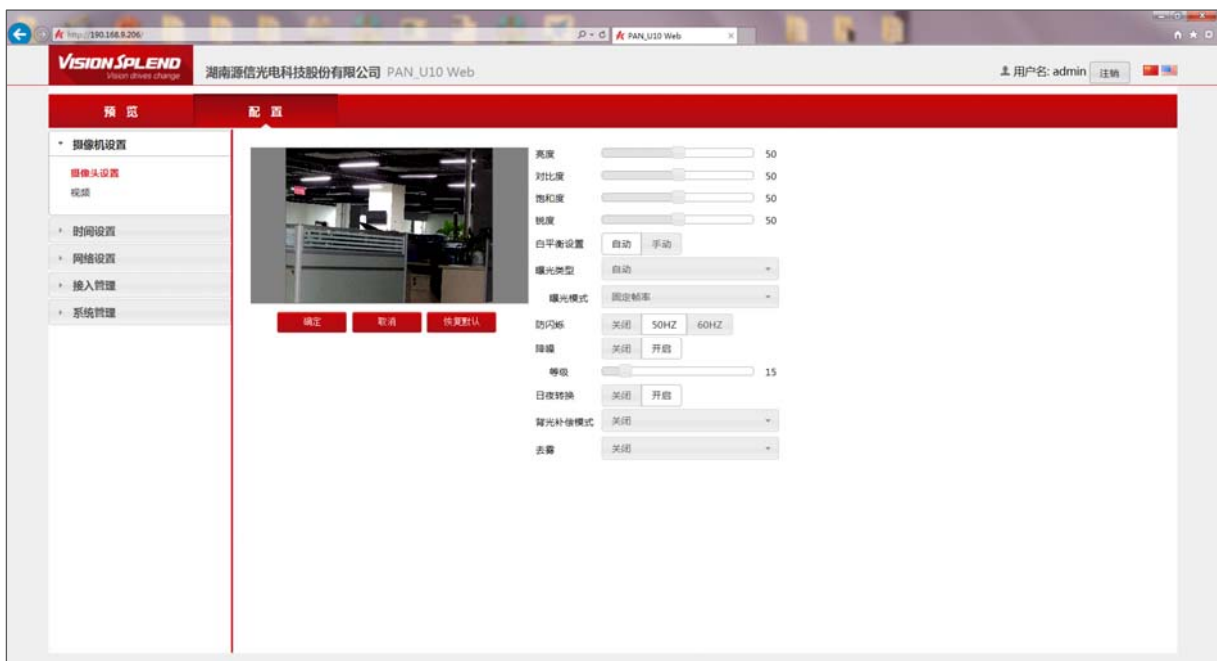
http://190.168.9.206/
PAN_U10 Web

VISION SPLEND
Vision drives change
湖南源信光电科技股份有限公司 PAN_U10 Web
用户名: admin 注销

预 览
配 置

摄像机设置
摄像头设置
视频
时间设置
网络设置
接入管理
系统管理

确定
取消
恢复默认

亮度 50
对比度 50
饱和度 50
锐度 50
白平衡设置 自动 手动
曝光类型 自动
曝光模式 固定帧率
防闪烁 关闭 50HZ 60HZ
降噪 关闭 开启
等级 15
日夜转换 关闭 开启
背光补偿模式 关闭
去雾 关闭